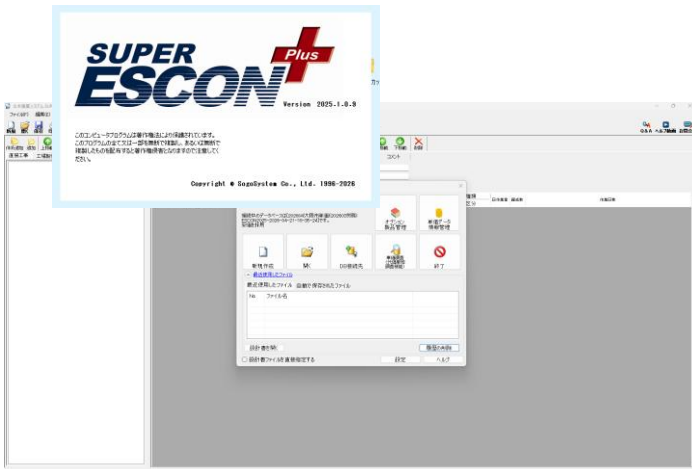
SUPER ESCON Plus

Version 2025-1.0.9

このコンピュータプログラムは著作権法により保護されています。このプログラムの全て又は一部を無断で複製し、あるいは無断で複製したものを配布すると著作権侵害となりますので注意してください。

Copyright © SogoSystem Co., Ltd. 1996-2026

ファイル(F) 編集(E)

新規作成

開く

DB接続先

オプション 製品管理

単価データ 情報管理

終了

最近使用したファイル

最近使用したファイル 自動で保存されたファイル

No. ファイル名

設計書を開く

履歴の削除

設計書ファイルを直接指定する

設定

ヘルプ

Q&A ヘルプ動画 お問合せ

コメント

工事名称 備考